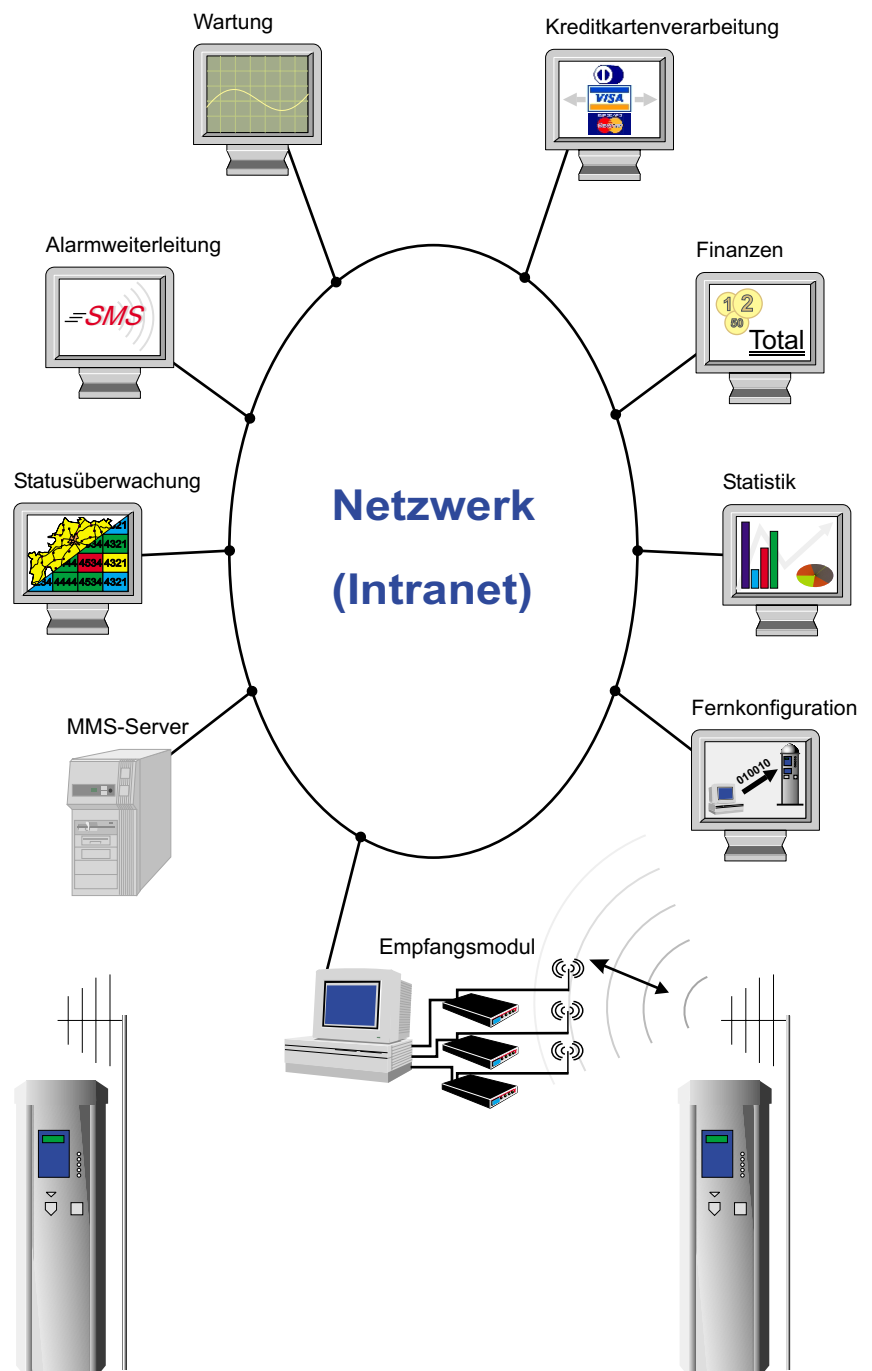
Wartung

Kreditkartenverarbeitung

VISA

Alarmweiterleitung

SMS

Finanzen

1 2

50

Total

Statusüberwachung

4321

4444

4321

4444

4534

4321

4444

4534

4321

Netzwerk

(Intranet)

Statistik

MMS-Server

Fernkonfiguration

010010

Empfangsmodul